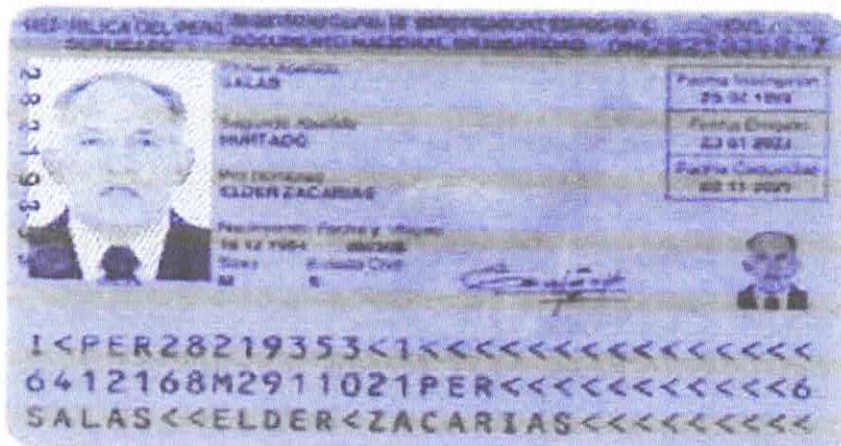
REPUBLICA DEL PERU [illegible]
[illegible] DOCUMENTO NACIONAL DE IDENTIDAD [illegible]

28219353

Primer Apellido
SALAS

Segundo Apellido
HURTADO

Pre Nombres
ELDER ZACARIAS

Nacimiento: Fecha y Ubigeo
16 12 1964 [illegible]

Sexo
M

Estado Civil
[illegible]

Fecha Inscripción
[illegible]

Fecha Emisión
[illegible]

Fecha Caducidad
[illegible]

I<PER28219353<1<<<<<<<<<<<<<<<
6412168M2911021PER<<<<<<<<<<<6
SALAS<<ELDER<ZACARIAS<<<<<<<<<